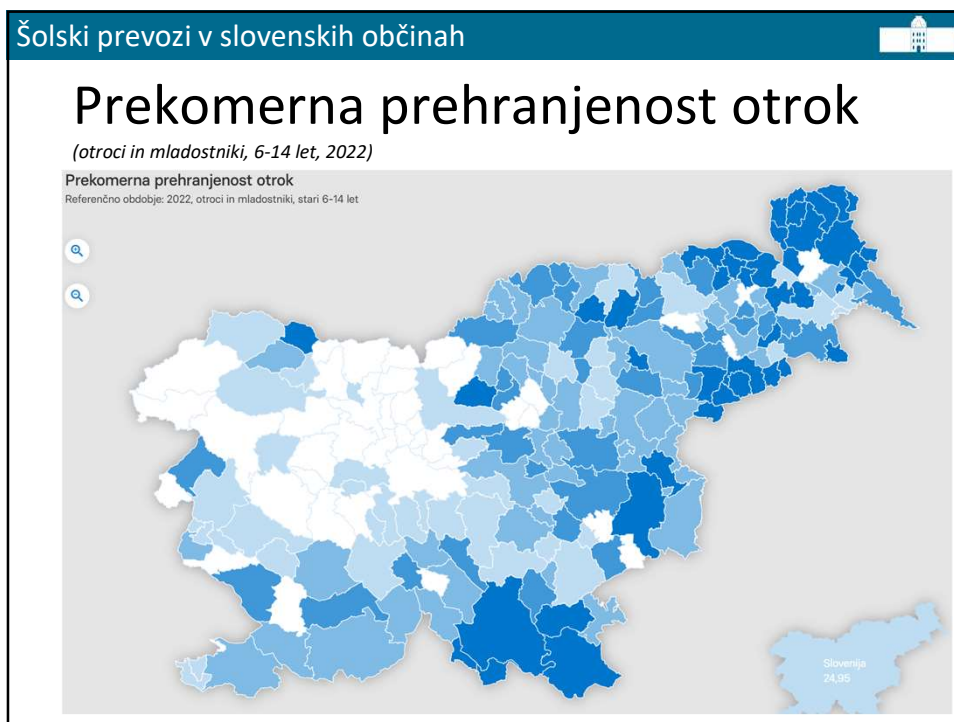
Šolski prevozi v slovenskih občinah

Prekomerna prehranjenost otrok

(otroci in mladostniki, 6-14 let, 2022)

Prekomerna prehranjenost otrok

Referenčno obdobje: 2022, otroci in mladostniki, stari 6-14 let

Slovenija
24,95